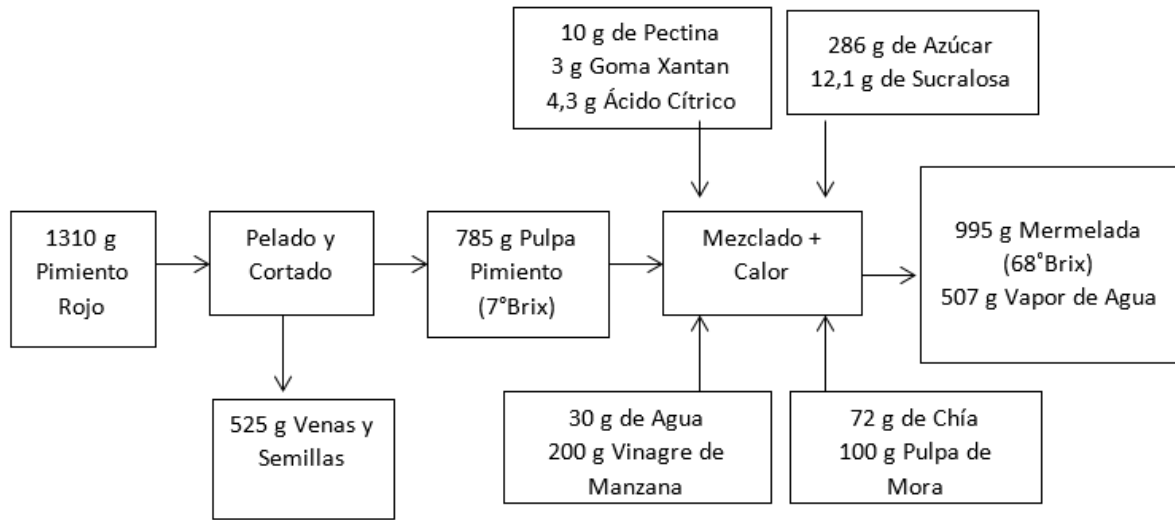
10 g de Pectina
3 g Goma Xantan
4,3 g Ácido Cítrico

286 g de Azúcar
12,1 g de Sucralosa

1310 g
Pimiento
Rojo

Pelado y
Cortado

785 g Pulpa
Pimiento
(7°Brix)

Mezclado +
Calor

995 g Mermelada
(68°Brix)
507 g Vapor de Agua

525 g Venas y
Semillas

30 g de Agua
200 g Vinagre de
Manzana

72 g de Chía
100 g Pulpa de
Mora